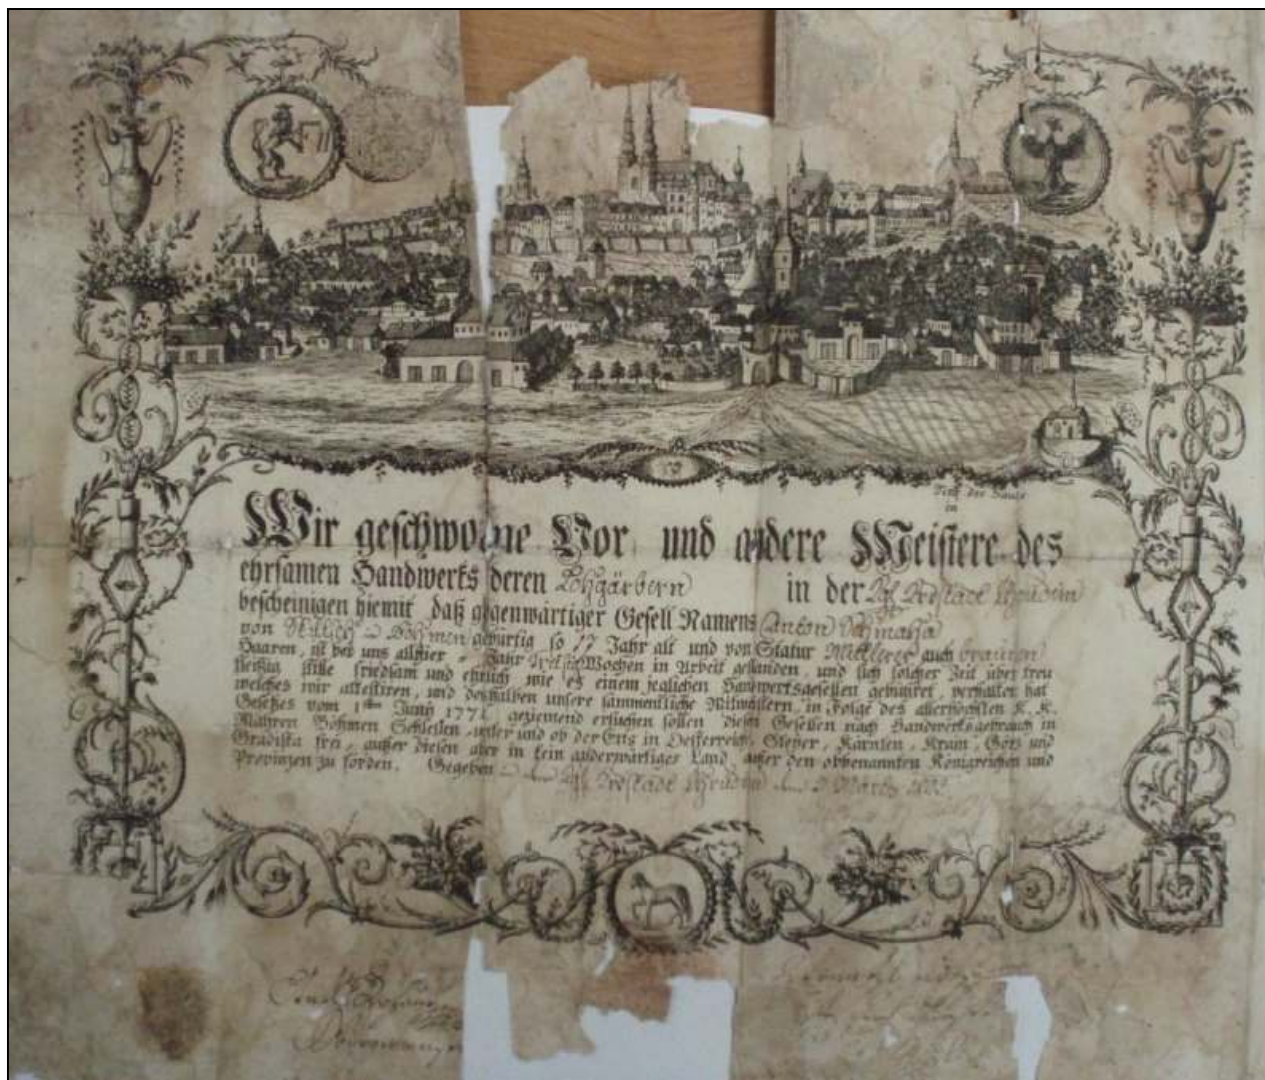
Prosp. der Stadt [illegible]

Wir geschworne Vor und andere Meistere des ehrsamen Handwerks deren Lohgärbern in der Kgl. Leibgedingstadt Chrudim bescheinigen hiemit daß gegenwärtiger Gesell Namens Anton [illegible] von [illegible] in Böhmen gebürtig so 17 Jahr alt und von Statur Mittlerer auch braunen Haaren, ist bei uns allhier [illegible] Jahr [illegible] Wochen in Arbeit gestanden, und sich solcher Zeit über treu fleißig stille friedsam und ehrlich wie es einem jeglichen Handwerksgesellen gebühret, verhalten hat welches wir attestiren, und dahero unsere sämmentliche Mitmeistern, in Folge des allerhöchsten K. K. Gesetzes vom 1ten Junii 1771 geziemend ersuchen sollen diesen Gesellen nach Handwerksgebrauch in Mähren Böhmen Schlesien unter und ob der Ens in Oesterreich, Steyer, Kärnten, Krain, Görz und Gradiska frei, außer diesen aber in kein auswärtiges Land, außer den obbenannten Königreichen und Provinzen zu fördern. Gegeben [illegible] Kgl. Leibgedingstadt Chrudim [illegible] März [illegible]

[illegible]